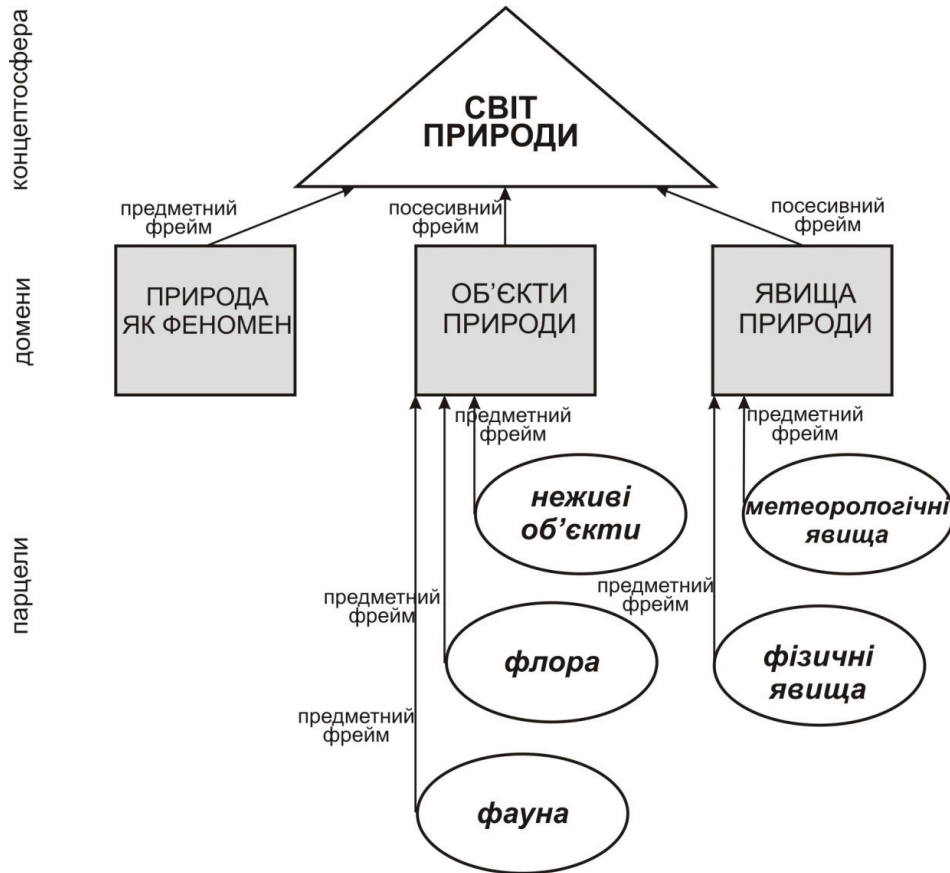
концептосфера

СВІТ ПРИРОДИ

предметний фрейм

посесивний фрейм

посесивний фрейм

домени

ПРИРОДА ЯК ФЕНОМЕН

ОБ'ЄКТИ ПРИРОДИ

ЯВИЩА ПРИРОДИ

предметний фрейм

предметний фрейм

неживі об'єкти

метеорологічні явища

парцели

предметний фрейм

предметний фрейм

флора

фізичні явища

предметний фрейм

фауна